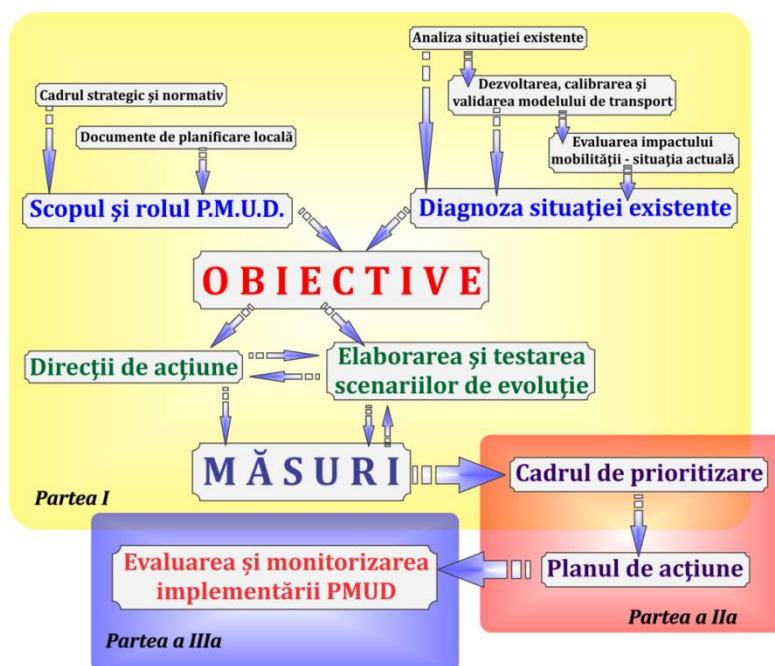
Analiza situației existente

Dezvoltarea, calibrarea și validarea modelului de transport

Evaluarea impactului mobilității - situația actuală

Cadrul strategic și normativ

Documente de planificare locală

Scopul și rolul P.M.U.D.

Diagnoza situației existente

OBIECTIVE

Direcții de acțiune

Elaborarea și testarea scenariilor de evoluție

MĂSURI

Partea I

Cadrul de prioritizare

Evaluarea și monitorizarea implementării PMUD

Planul de acțiune

Partea a IIa

Partea a IIIa